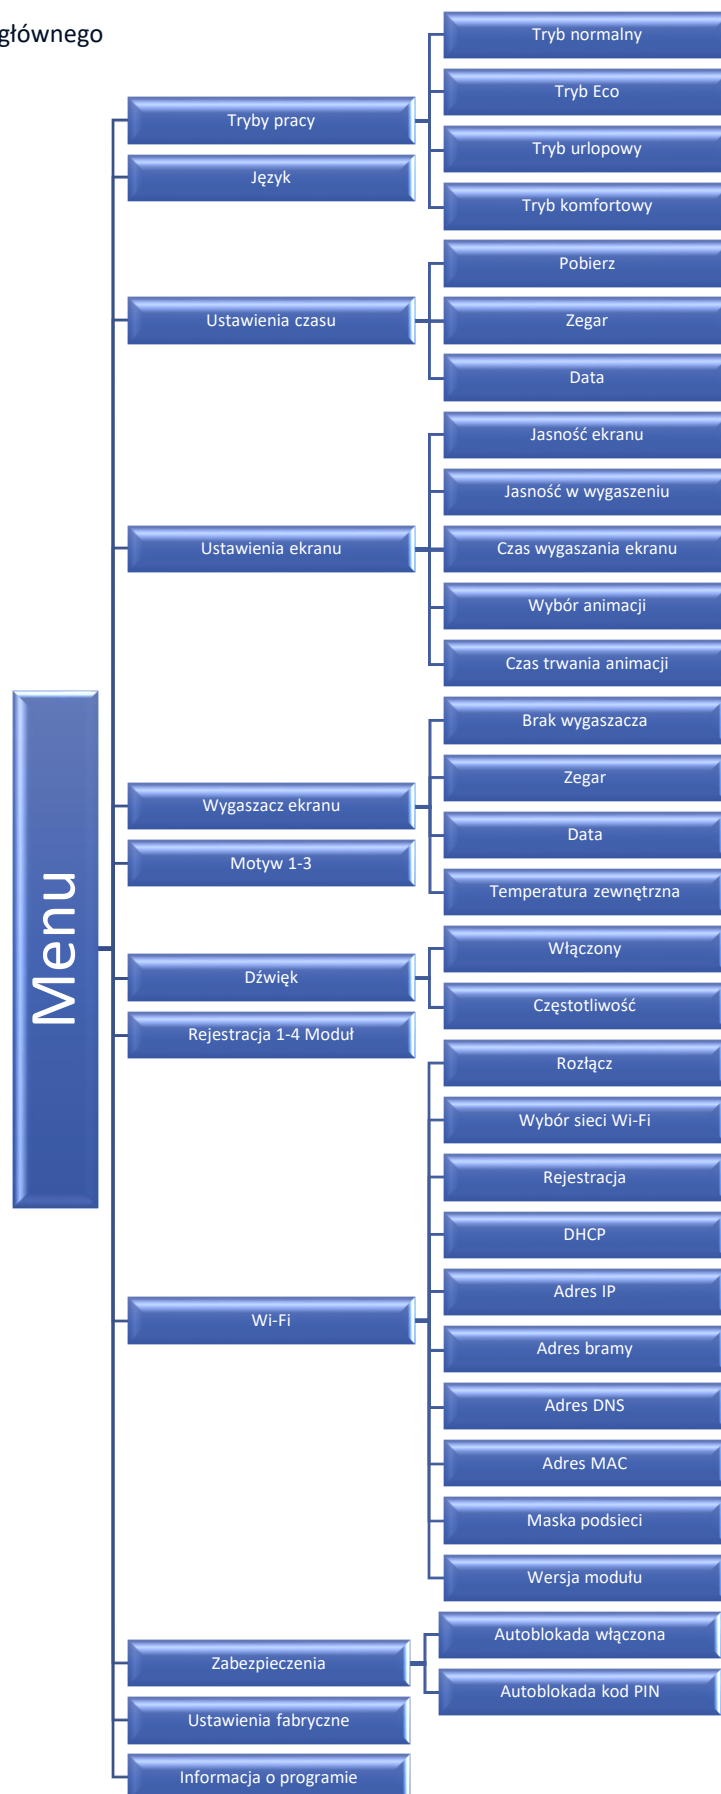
głównego

Menu

Tryby pracy
Tryb normalny
Tryb Eco
Tryb urlopowy
Tryb komfortowy

Język

Ustawienia czasu
Pobierz
Zegar
Data

Ustawienia ekranu
Jasność ekranu
Jasność w wygaszeniu
Czas wygaszania ekranu
Wybór animacji
Czas trwania animacji

Wygaszacz ekranu
Brak wygaszacza
Zegar
Data
Temperatura zewnętrzna

Motyw 1-3

Dźwięk
Włączony
Częstotliwość

Rejestracja 1-4 Moduł

Wi-Fi
Rozłącz
Wybór sieci Wi-Fi
Rejestracja
DHCP
Adres IP
Adres bramy
Adres DNS
Adres MAC
Maska podsieci
Wersja modułu

Zabezpieczenia
Autoblokada włączona
Autoblokada kod PIN

Ustawienia fabryczne

Informacja o programie